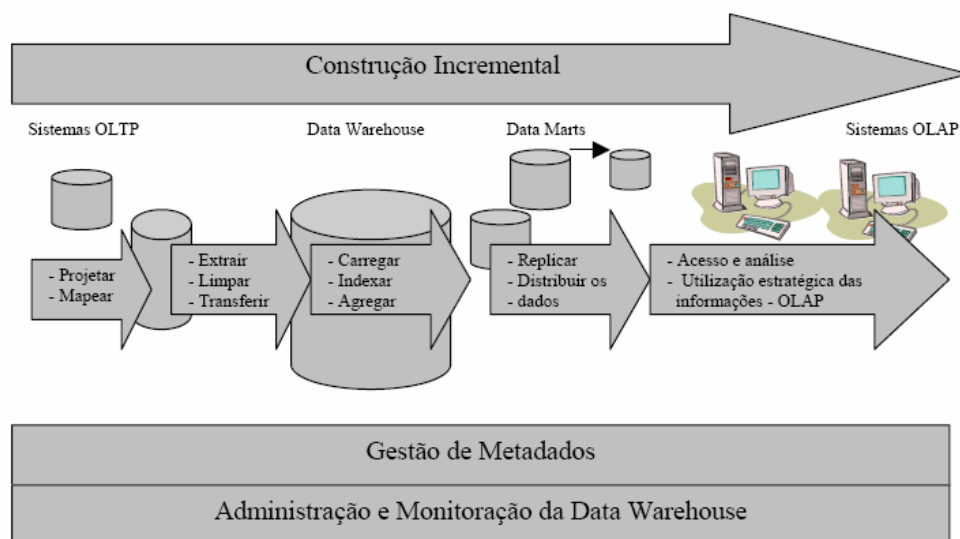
Construção Incremental

Sistemas OLTP

Data Warehouse

Data Marts

Sistemas OLAP

- Projetar
- Mapear

- Extrair
- Limpar
- Transferir

- Carregar
- Indexar
- Agregar

- Replicar
- Distribuir os
- dados

- Acesso e análise
- Utilização estratégica das informações - OLAP

Gestão de Metadados

Administração e Monitoração da Data Warehouse